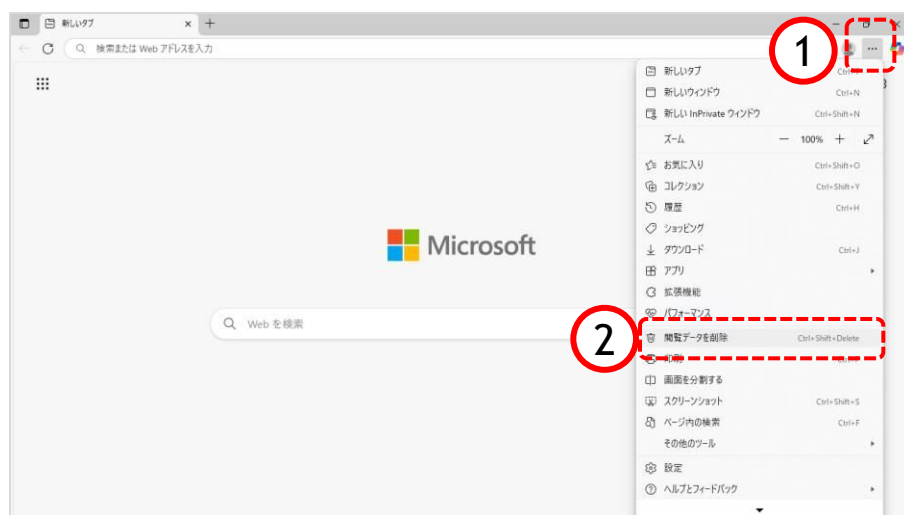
新しいタブ × +

検索または Web アドレスを入力

1

新しいタブ Ctrl+T
新しいウィンドウ Ctrl+N
新しい InPrivate ウィンドウ Ctrl+Shift+N
ズーム — 100% +
お気に入り Ctrl+Shift+O
コレクション Ctrl+Shift+Y
履歴 Ctrl+H
ショッピング
ダウンロード Ctrl+J
アプリ
拡張機能
パフォーマンス
閲覧データを削除 Ctrl+Shift+Delete
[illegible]
画面を分割する
スクリーンショット Ctrl+Shift+S
ページ内の検索 Ctrl+F
その他のツール
設定
ヘルプとフィードバック

2

Microsoft

Web を検索